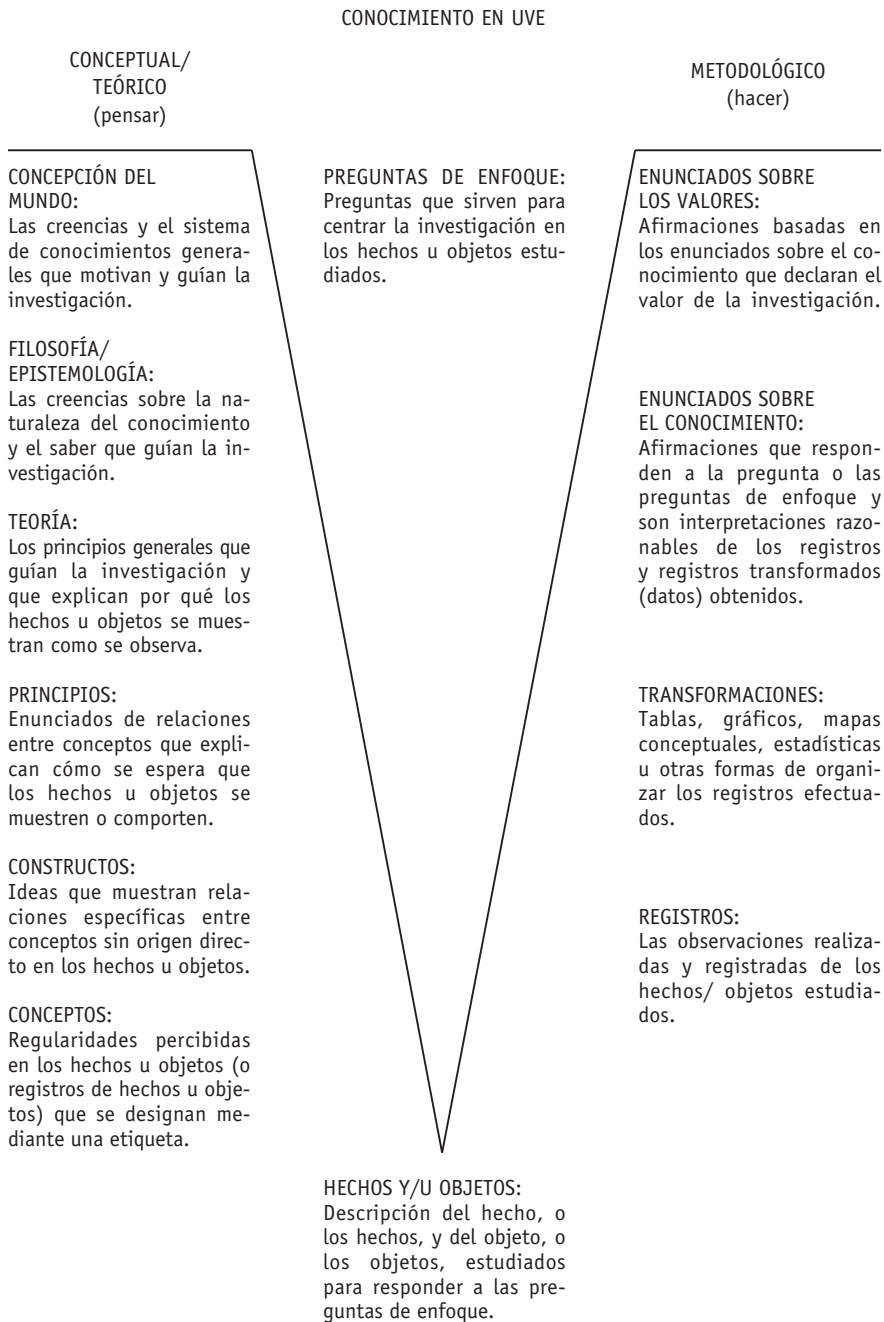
CONOCIMIENTO EN UVE

CONCEPTUAL/
TEÓRICO
(pensar)

CONCEPCIÓN DEL MUNDO:
Las creencias y el sistema de conocimientos generales que motivan y guían la investigación.

FILOSOFÍA/
EPISTEMOLOGÍA:
Las creencias sobre la naturaleza del conocimiento y el saber que guían la investigación.

TEORÍA:
Los principios generales que guían la investigación y que explican por qué los hechos u objetos se muestran como se observa.

PRINCIPIOS:
Enunciados de relaciones entre conceptos que explican cómo se espera que los hechos u objetos se muestren o comporten.

CONSTRUCTOS:
Ideas que muestran relaciones específicas entre conceptos sin origen directo en los hechos u objetos.

CONCEPTOS:
Regularidades percibidas en los hechos u objetos (o registros de hechos u objetos) que se designan mediante una etiqueta.

PREGUNTAS DE ENFOQUE:
Preguntas que sirven para centrar la investigación en los hechos u objetos estudiados.

HECHOS Y/U OBJETOS:
Descripción del hecho, o los hechos, y del objeto, o los objetos, estudiados para responder a las preguntas de enfoque.

METODOLÓGICO
(hacer)

ENUNCIADOS SOBRE LOS VALORES:
Afirmaciones basadas en los enunciados sobre el conocimiento que declaran el valor de la investigación.

ENUNCIADOS SOBRE EL CONOCIMIENTO:
Afirmaciones que responden a la pregunta o las preguntas de enfoque y son interpretaciones razonables de los registros y registros transformados (datos) obtenidos.

TRANSFORMACIONES:
Tablas, gráficos, mapas conceptuales, estadísticas u otras formas de organizar los registros efectuados.

REGISTROS:
Las observaciones realizadas y registradas de los hechos/ objetos estudiados.